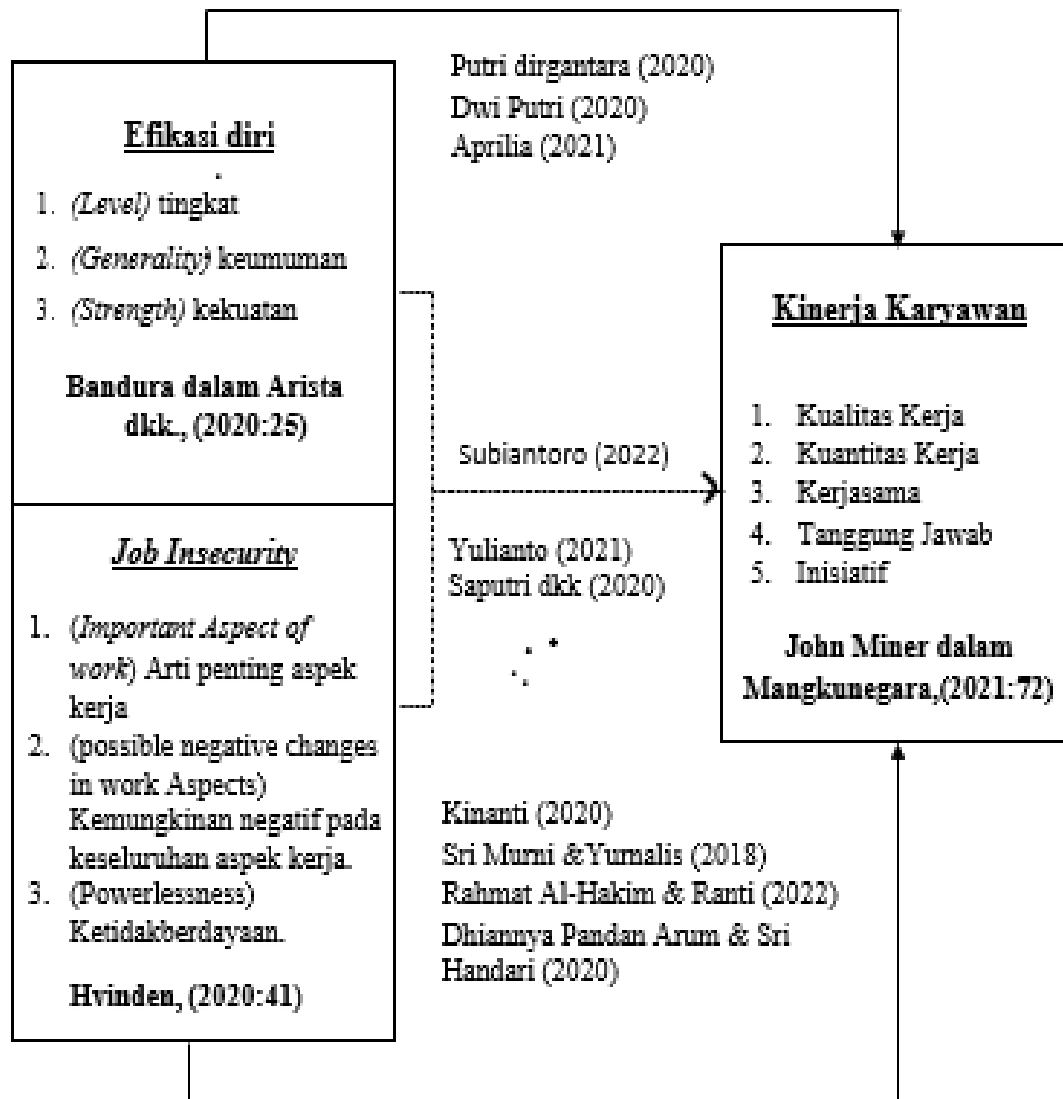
Efikasi diri

1. (Level) tingkat
2. (Generality) keumuman
3. (Strength) kekuatan

Bandura dalam Arista dkk., (2020:25)

Job Insecurity

1. (Important Aspect of work) Arti penting aspek kerja
2. (possible negative changes in work Aspects) Kemungkinan negatif pada keseluruhan aspek kerja.
3. (Powerlessness) Ketidakberdayaan.

Hvinden, (2020:41)

Putri dirgantara (2020)
Dwi Putri (2020)
Aprilia (2021)

Subiantoro (2022)

Yulianto (2021)
Saputri dkk (2020)

Kinanti (2020)
Sri Murni &Yurnalis (2018)
Rahmat Al-Hakim & Ranti (2022)
Dhiannya Pandan Arum & Sri Handari (2020)

Kinerja Karyawan

1. Kualitas Kerja
2. Kuantitas Kerja
3. Kerjasama
4. Tanggung Jawab
5. Inisiatif

John Miner dalam Mangkunegara,(2021:72)